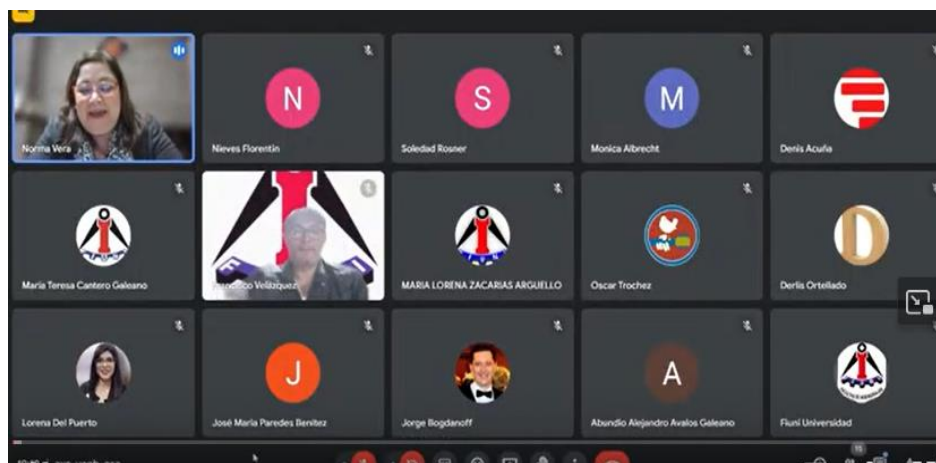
Norma Vera

N
Nieves Florentín

S
Soledad Rosner

M
Monica Albrecht

Denis Acuña

Maria Teresa Cantero Galeano

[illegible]cisco Velázquez

MARIA LORENA ZACARIAS ARGUELLO

Oscar Trochez

D
Derlis Ortellado

Lorena Del Puerto

J
José María Paredes Benítez

Jorge Bogdanoff

A
Abundio Alejandro Avalos Galeano

Fiuni Universidad

15